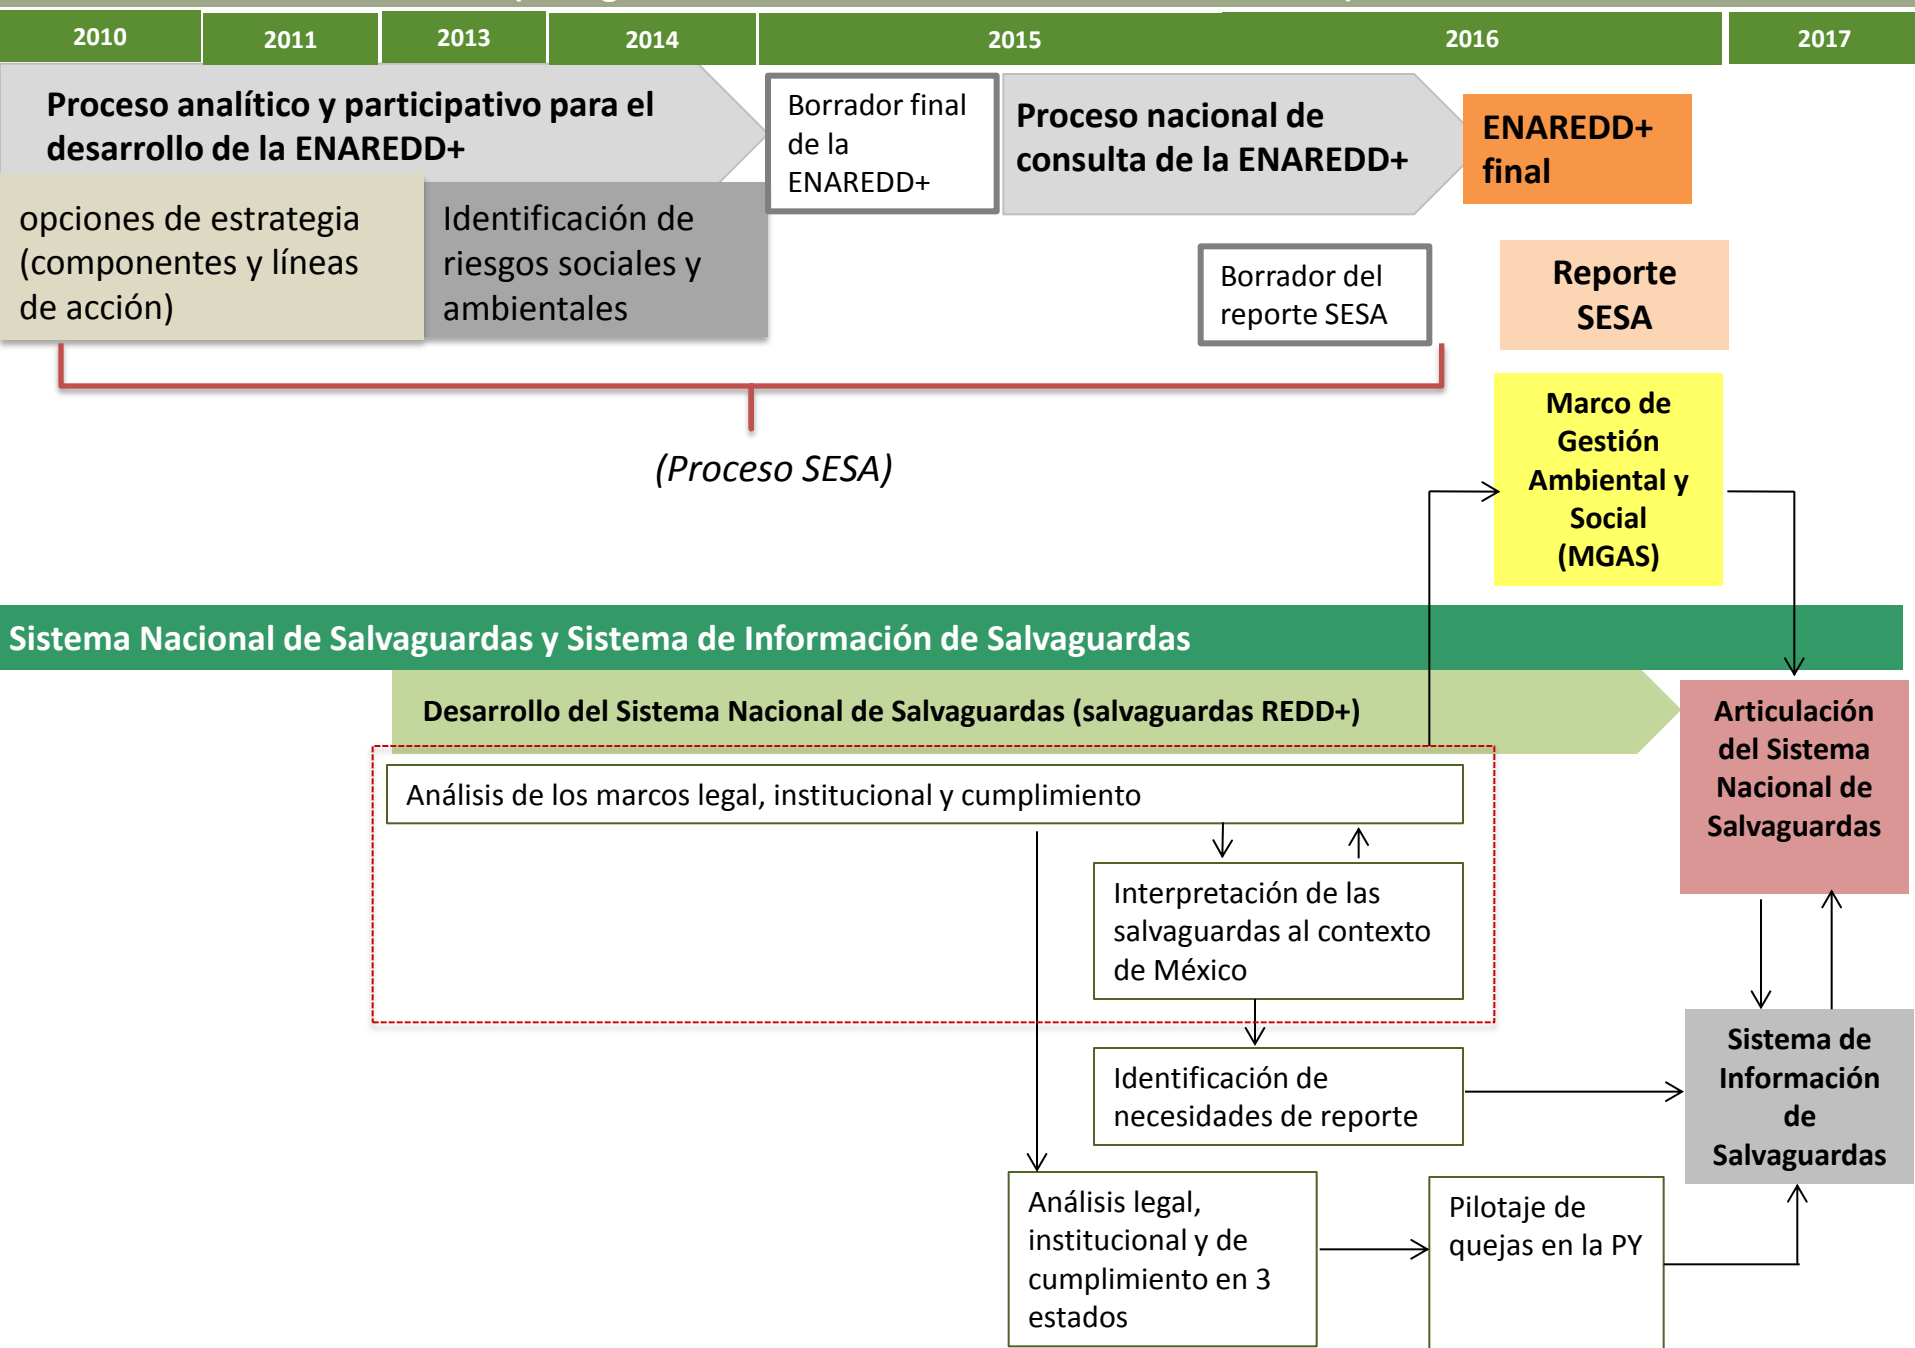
2010 2011 2013 2014 2015 2016 2017

Proceso analítico y participativo para el desarrollo de la ENAREDD+

opciones de estrategia (componentes y líneas de acción)

Identificación de riesgos sociales y ambientales

Borrador final de la ENAREDD+

Proceso nacional de consulta de la ENAREDD+

ENAREDD+ final

Borrador del reporte SESA

Reporte SESA

(Proceso SESA)

Marco de Gestión Ambiental y Social (MGAS)

Sistema Nacional de Salvaguardas y Sistema de Información de Salvaguardas

Desarrollo del Sistema Nacional de Salvaguardas (salvaguardas REDD+)

Articulación del Sistema Nacional de Salvaguardas

Análisis de los marcos legal, institucional y cumplimiento

Interpretación de las salvaguardas al contexto de México

Identificación de necesidades de reporte

Sistema de Información de Salvaguardas

Análisis legal, institucional y de cumplimiento en 3 estados

Pilotaje de quejas en la PY